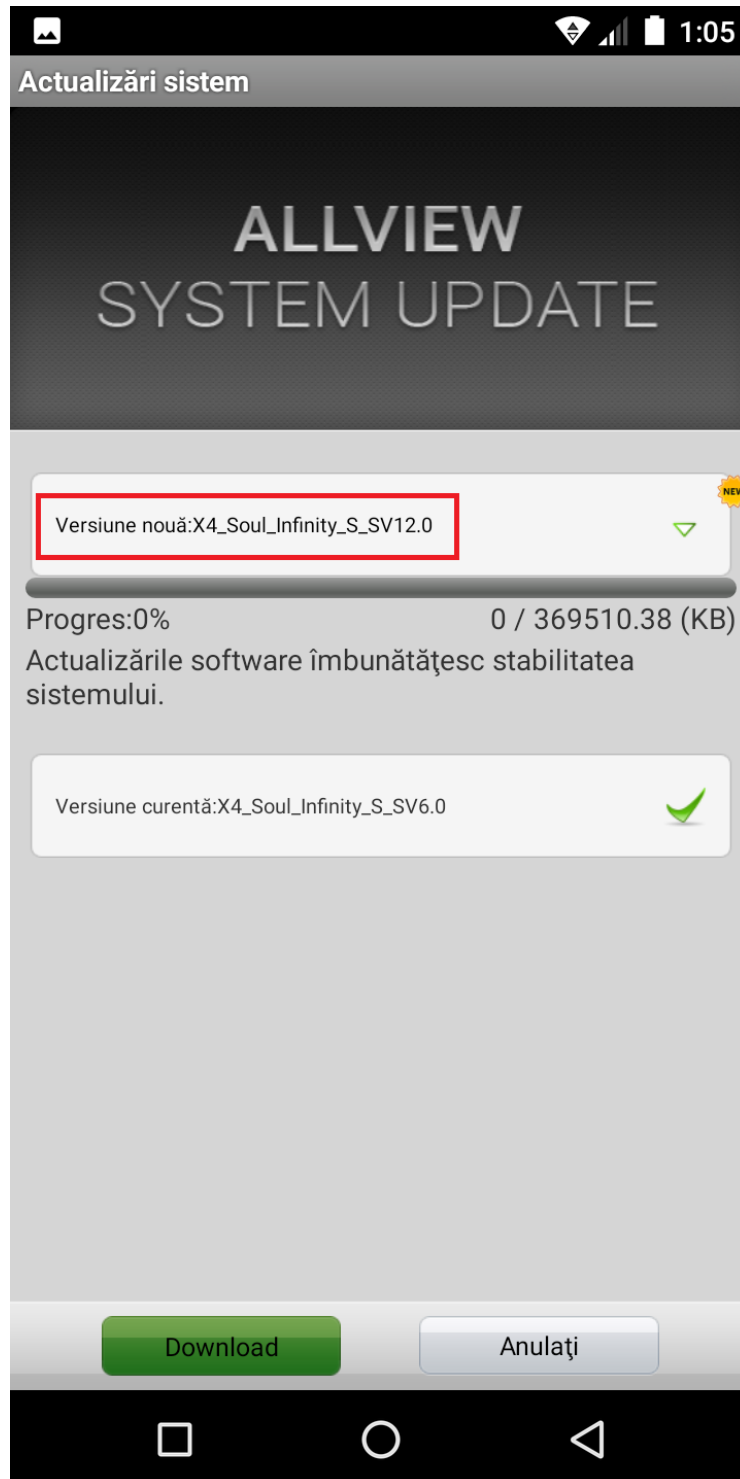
1:05

Actualizări sistem

ALLVIEW
SYSTEM UPDATE

NEW

Versiune nouă:X4_Soul_Infinity_S_SV12.0

Progres:0%

0 / 369510.38 (KB)

Actualizările software îmbunătăţesc stabilitatea sistemului.

Versiune curentă:X4_Soul_Infinity_S_SV6.0

Download

Anulaţi